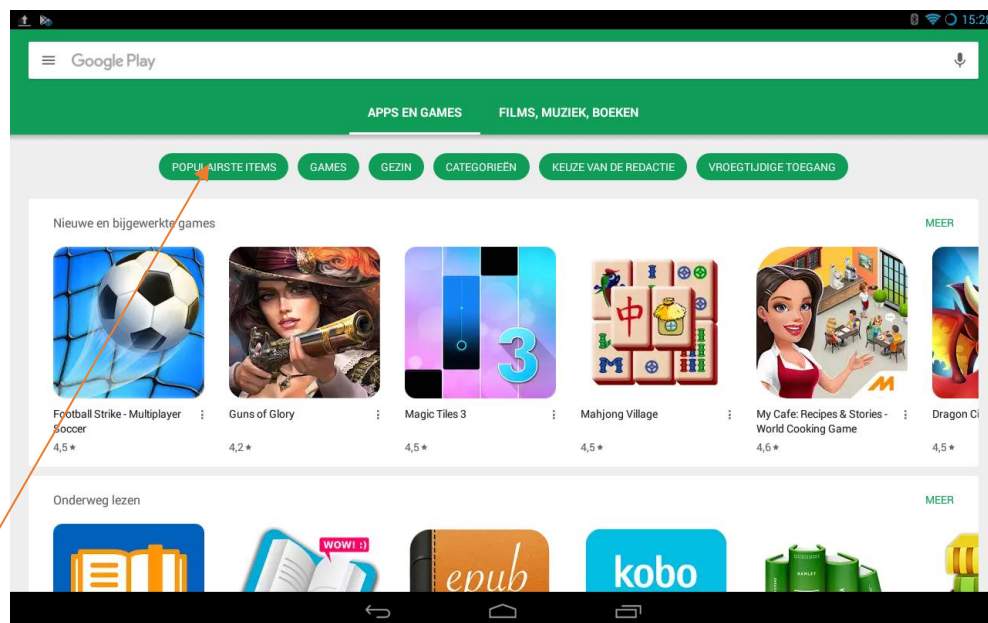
15:28

Google Play

APPS EN GAMES
FILMS, MUZIEK, BOEKEN

POPULAIRSTE ITEMS
GAMES
GEZIN
CATEGORIEËN
KEUZE VAN DE REDACTIE
VROEGTIJDIGE TOEGANG

Nieuwe en bijgewerkte games
MEER

Football Strike - Multiplayer Soccer
4,5 ★

Guns of Glory
4,2 ★

Magic Tiles 3
4,5 ★

Mahjong Village
4,5 ★

My Cafe: Recipes & Stories - World Cooking Game
4,6 ★

Dragon Ci
4,5 ★

Onderweg lezen
MEER

WOW! :)

epub

kobo

HAMLET